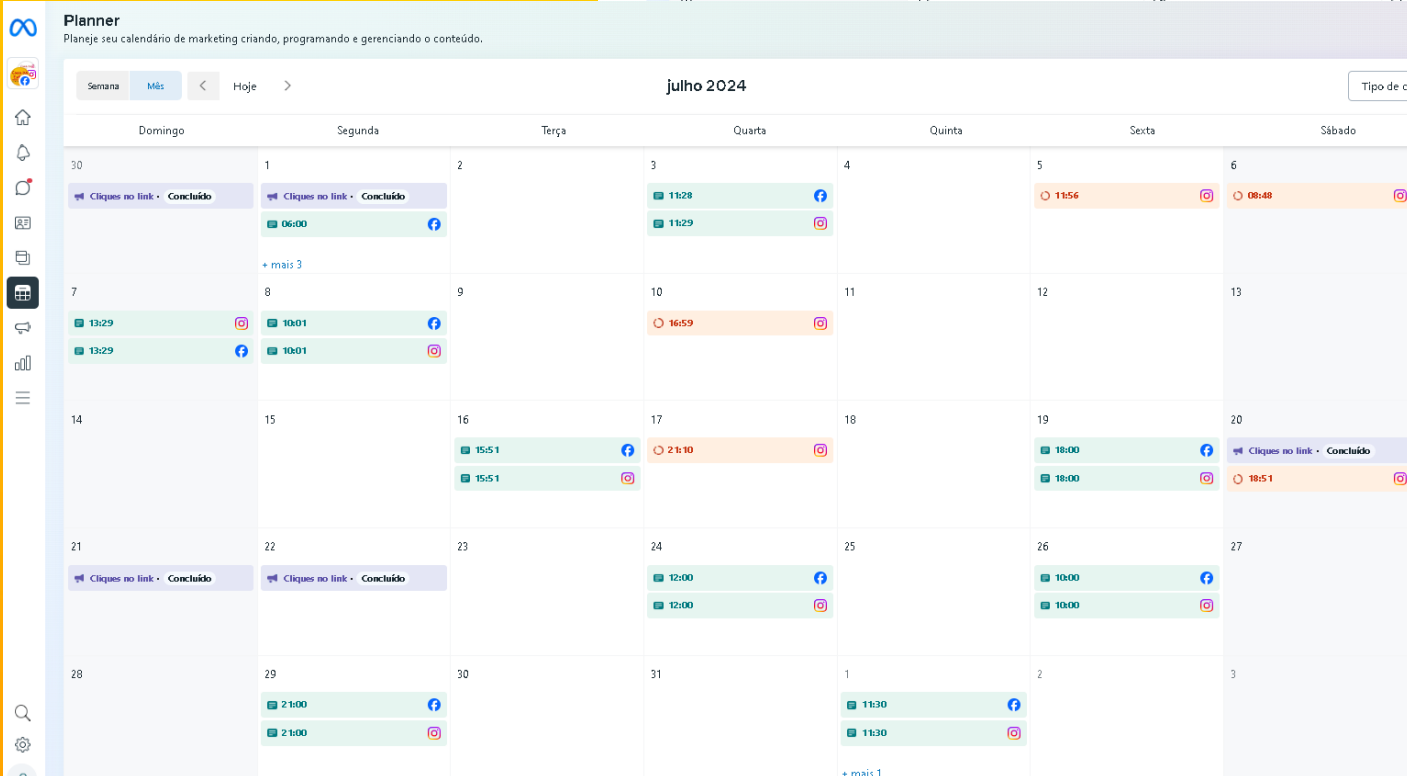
Planner
Planeje seu calendário de marketing criando, programando e gerenciando o conteúdo.

Semana | Mês | Hoje | julho 2024 | Tipo de c

| Domingo | Segunda | Terça | Quarta | Quinta | Sexta | Sábado |
|---|---|---|---|---|---|---|
| 30 Cliques no link • Concluído | 1 Cliques no link • Concluído 06:00 + mais 3 | 2 | 3 11:28 11:29 | 4 | 5 11:56 | 6 08:48 |
| 7 13:29 13:29 | 8 10:01 10:01 | 9 | 10 16:59 | 11 | 12 | 13 |
| 14 | 15 | 16 15:51 15:51 | 17 21:10 | 18 | 19 18:00 18:00 | 20 Cliques no link • Concluído 18:51 |
| 21 Cliques no link • Concluído | 22 Cliques no link • Concluído | 23 | 24 12:00 12:00 | 25 | 26 10:00 10:00 | 27 |
| 28 | 29 21:00 21:00 | 30 | 31 | 1 11:30 11:30 + mais 1 | 2 | 3 |